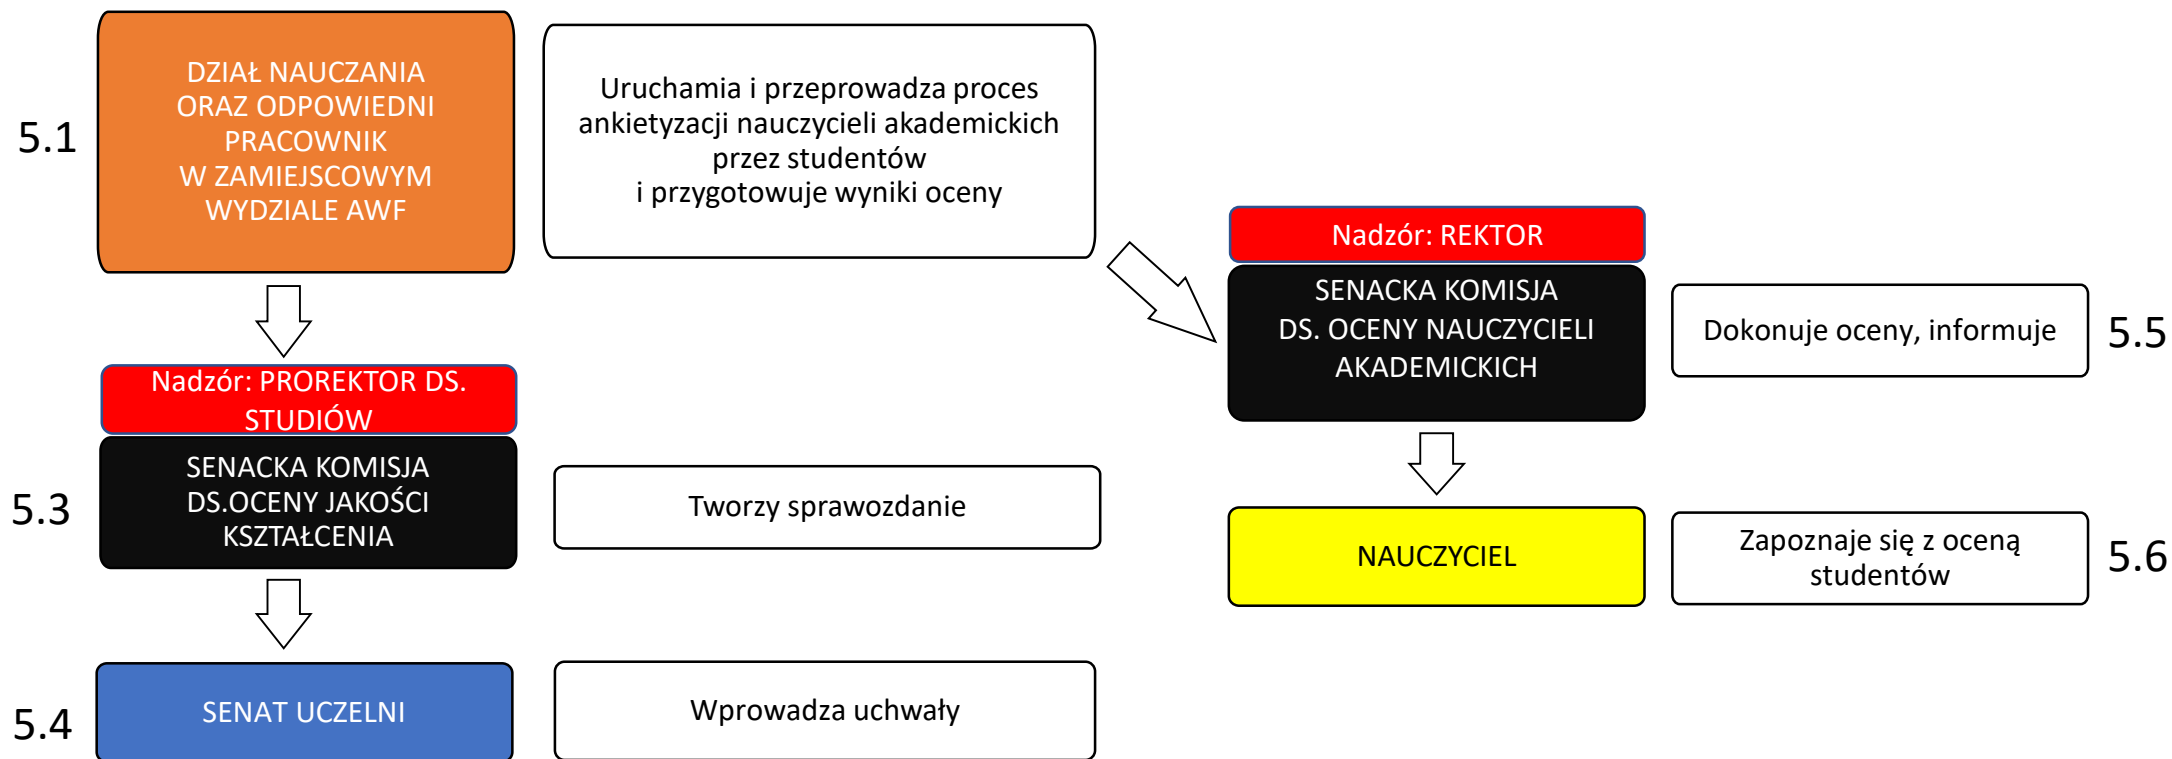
5.1

DZIAŁ NAUCZANIA ORAZ ODPOWIEDNI PRACOWNIK W ZAMIEJSCOWYM WYDZIALE AWF

Uruchamia i przeprowadza proces ankietyzacji nauczycieli akademickich przez studentów i przygotowuje wyniki oceny

Nadzór: PROREKTOR DS. STUDIÓW

5.3

SENACKA KOMISJA DS.OCENY JAKOŚCI KSZTAŁCENIA

Tworzy sprawozdanie

5.4

SENAT UCZELNI

Wprowadza uchwały

Nadzór: REKTOR

SENACKA KOMISJA DS. OCENY NAUCZYCIELI AKADEMICKICH

Dokonuje oceny, informuje

5.5

NAUCZYCIEL

Zapoznaje się z oceną studentów

5.6